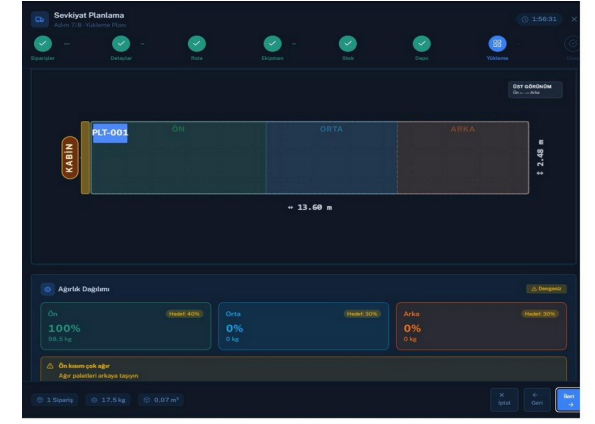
Sevkiyat Planlama
Adım 7/8: Yükleme Planı

1:56:31

Siparişler
Detaylar
Rota
Ekipman
Stok
Depo
Yükleme

ÜST GÖRÜNÜM
Ön ← → Arka

KABİN
PLT-001
ÖN
ORTA
ARKA
↕ 2.48 m
↔ 13.60 m

Ağırlık Dağılımı
Dengesiz

Ön
Hedef: 40%
100%
59.5 kg

Orta
Hedef: 30%
0%
0 kg

Arka
Hedef: 30%
0%
0 kg

Ön kısım çok ağır
Ağır paletleri arkaya taşıyın

1 Sipariş
17.5 kg
0.07 m³

İptal
Geri
İleri